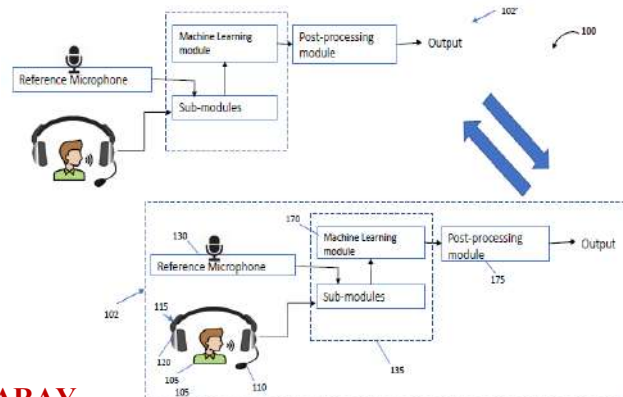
102'

100

Machine Learning module

Post-processing module

Output

Reference Microphone

Sub-modules

170

Machine Learning module

Post-processing module

Output

130

Reference Microphone

102

115

Sub-modules

175

120

105

105

110

135

ARAY